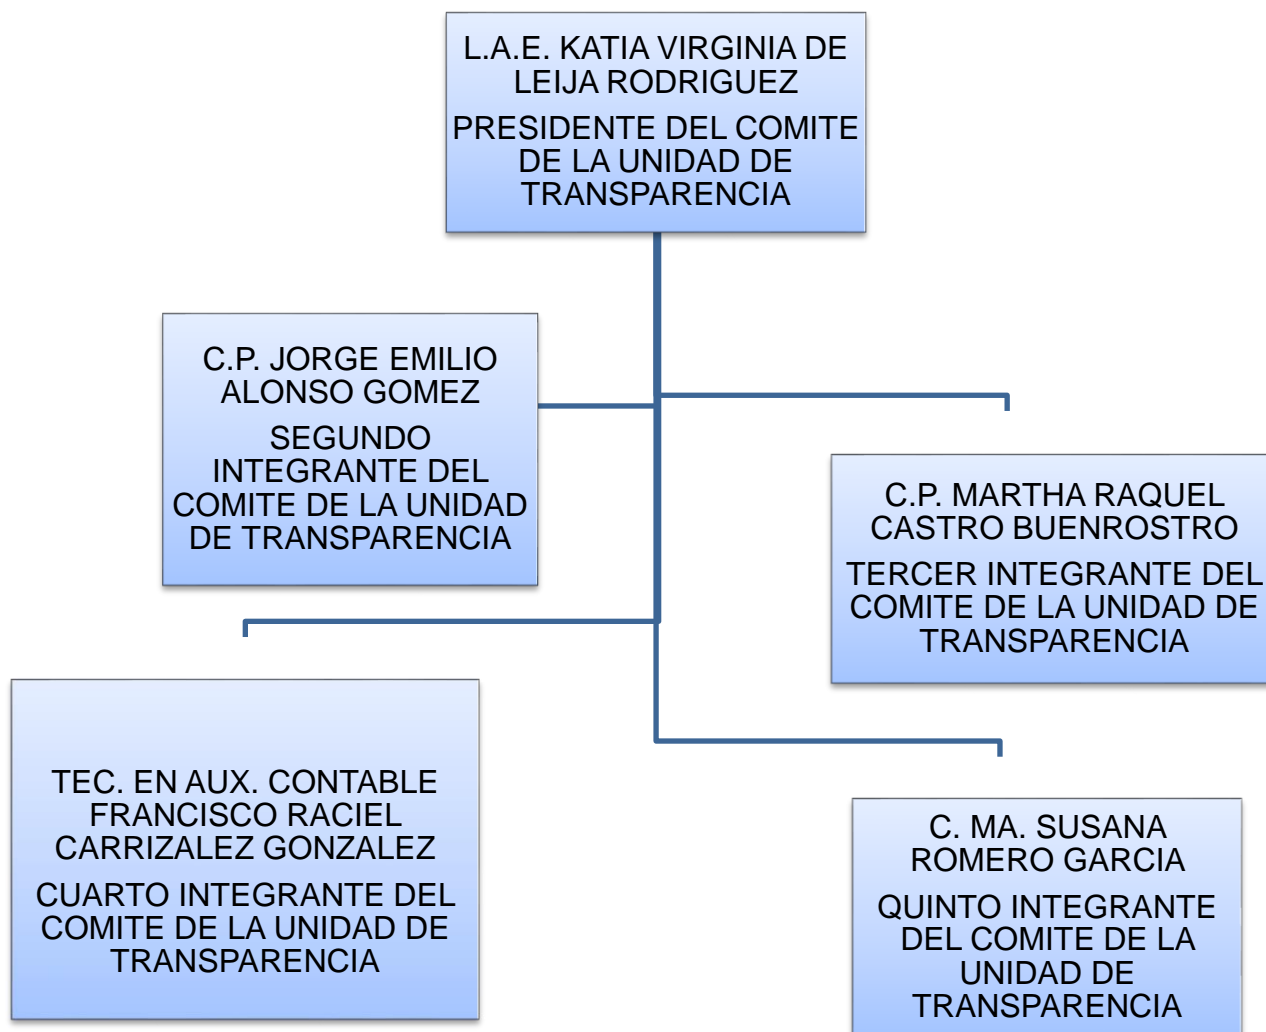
L.A.E. KATIA VIRGINIA DE LEIJA RODRIGUEZ

PRESIDENTE DEL COMITE DE LA UNIDAD DE TRANSPARENCIA

C.P. JORGE EMILIO ALONSO GOMEZ

SEGUNDO INTEGRANTE DEL COMITE DE LA UNIDAD DE TRANSPARENCIA

C.P. MARTHA RAQUEL CASTRO BUENROSTRO

TERCER INTEGRANTE DEL COMITE DE LA UNIDAD DE TRANSPARENCIA

TEC. EN AUX. CONTABLE FRANCISCO RACIEL CARRIZALEZ GONZALEZ

CUARTO INTEGRANTE DEL COMITE DE LA UNIDAD DE TRANSPARENCIA

C. MA. SUSANA ROMERO GARCIA

QUINTO INTEGRANTE DEL COMITE DE LA UNIDAD DE TRANSPARENCIA